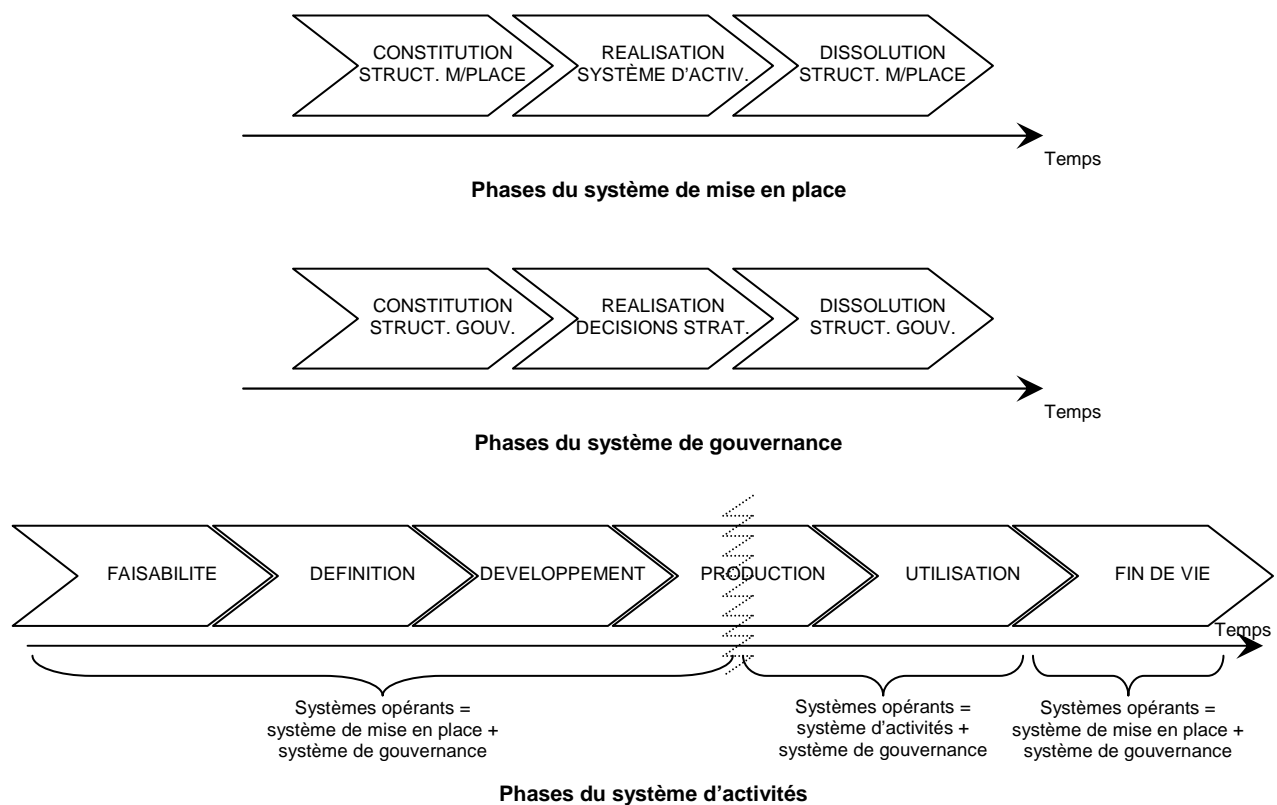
CONSTITUTION STRUCT. M/PLACE

REALISATION SYSTÈME D'ACTIV.

DISSOLUTION STRUCT. M/PLACE

Temps

**Phases du système de mise en place**

CONSTITUTION STRUCT. GOUV.

REALISATION DECISIONS STRAT.

DISSOLUTION STRUCT. GOUV.

Temps

**Phases du système de gouvernance**

FAISABILITE

DEFINITION

DEVELOPPEMENT

PRODUCTION

UTILISATION

FIN DE VIE

Temps

Systèmes opérants = système de mise en place + système de gouvernance

Systèmes opérants = système d'activités + système de gouvernance

Systèmes opérants = système de mise en place + système de gouvernance

**Phases du système d'activités**